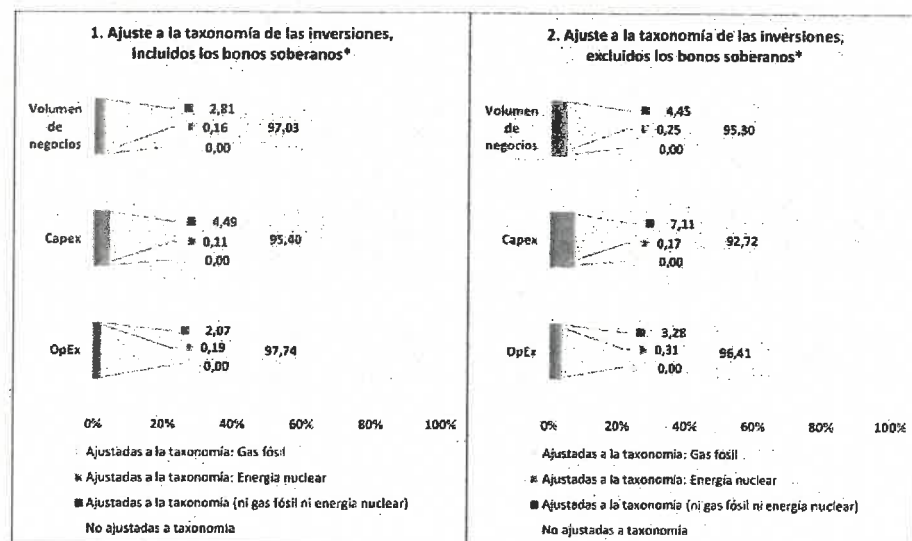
1. Ajuste a la taxonomía de las inversiones, incluidos los bonos soberanos*

Volumen de negocios
2,81
0,16
0,00
97,03

Capex
4,49
0,11
0,00
95,40

OpEx
2,07
0,19
0,00
97,74

0% 20% 40% 60% 80% 100%

Ajustadas a la taxonomía: Gas fósil
Ajustadas a la taxonomía: Energía nuclear
Ajustadas a la taxonomía (ni gas fósil ni energía nuclear)
No ajustadas a taxonomía

2. Ajuste a la taxonomía de las inversiones, excluidos los bonos soberanos*

Volumen de negocios
4,45
0,25
0,00
95,30

Capex
7,11
0,17
0,00
92,72

OpEx
3,28
0,31
0,00
96,41

0% 20% 40% 60% 80% 100%

Ajustadas a la taxonomía: Gas fósil
Ajustadas a la taxonomía: Energía nuclear
Ajustadas a la taxonomía (ni gas fósil ni energía nuclear)
No ajustadas a taxonomía